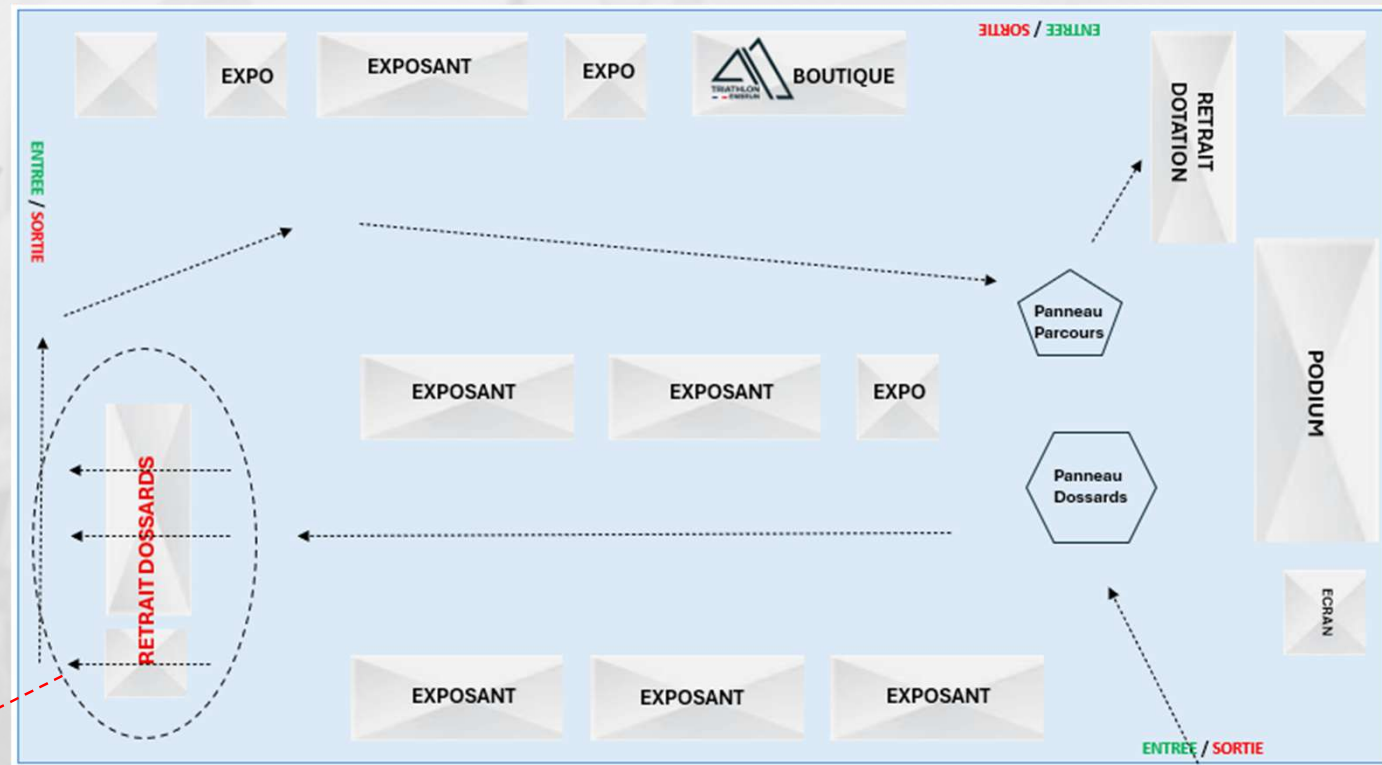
EXPO
EXPOSANT
EXPO
TRIATHLON
BOUTIQUE
ENTREE / SORTIE
RETRAIT DOTATION
ENTREE / SORTIE
Panneau Parcours
PODIUM
EXPOSANT
EXPOSANT
EXPO
RETRAIT DOSSARDS
Panneau Dossards
ECRAN
EXPOSANT
EXPOSANT
EXPOSANT
ENTREE / SORTIE